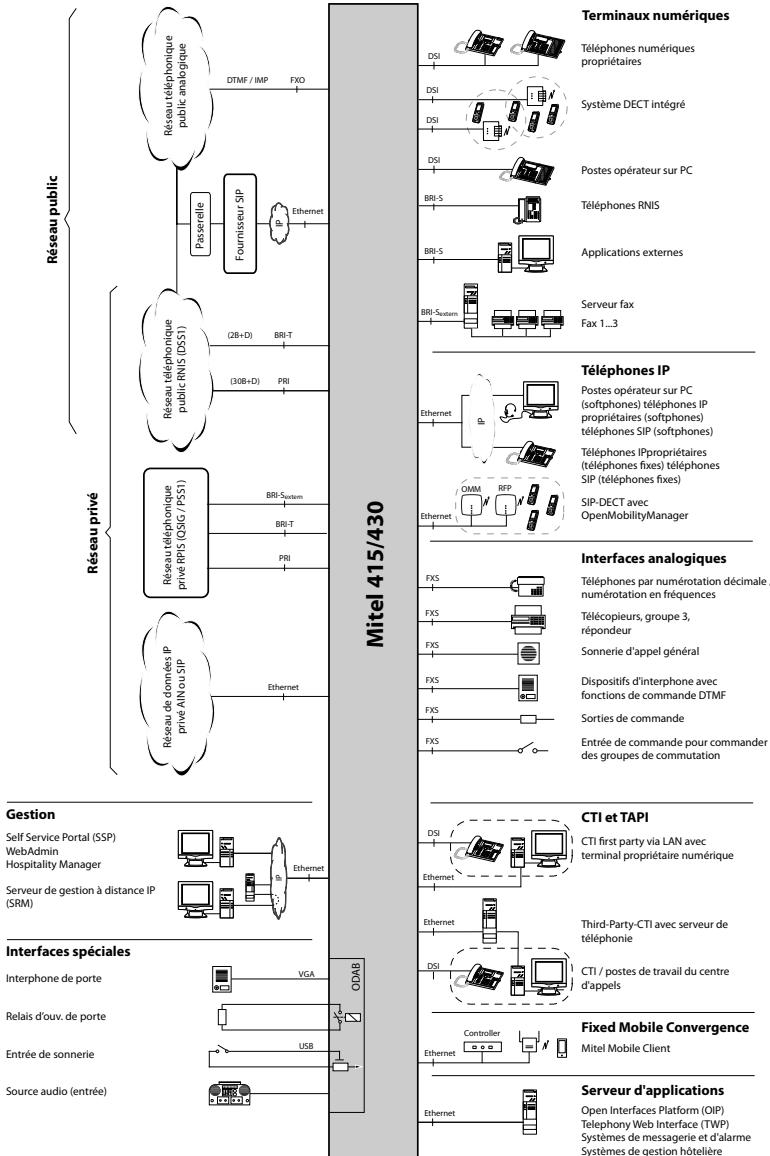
Réseau public

Réseau téléphonique public analogique

DTMF / IMP

FXO

Passerelle

Fournisseur SIP

IP

Ethernet

Réseau privé

Réseau téléphonique public RNIS (DSS1)

(2B+D)

BRI-T

(30B+D)

PRI

Réseau téléphonique privé RPIS (QSIG / PSS1)

BRI-S$_{extern}$

BRI-T

PRI

Réseau de données IP privé AIN ou SIP

Ethernet

Mitel 415/430

Terminaux numériques

DSI

Téléphones numériques propriétaires

DSI

DSI

Système DECT intégré

DSI

Postes opérateur sur PC

BRI-S

Téléphones RNIS

BRI-S

Applications externes

BRI-S$_{extern}$

Serveur fax

Fax 1...3

Téléphones IP

Ethernet

IP

Postes opérateur sur PC (softphones) téléphones IP propriétaires (softphones) téléphones SIP (softphones)

Téléphones IPpropriétaires (téléphones fixes) téléphones SIP (téléphones fixes)

OMM

RFP

Ethernet

SIP-DECT avec OpenMobilityManager

Interfaces analogiques

FXS

Téléphones par numérotation décimale / numérotation en fréquences

FXS

Télécopieurs, groupe 3, répondeur

FXS

Sonnerie d'appel général

FXS

Dispositifs d'interphone avec fonctions de commande DTMF

FXS

Sorties de commande

FXS

Entrée de commande pour commander des groupes de commutation

Gestion

Self Service Portal (SSP)
WebAdmin
Hospitality Manager

Serveur de gestion à distance IP (SRM)

IP

Ethernet

Interfaces spéciales

Interphone de porte

VGA

ODAB

Relais d'ouv. de porte

Entrée de sonnerie

USB

Source audio (entrée)

CTI et TAPI

DSI

CTI first party via LAN avec terminal propriétaire numérique

Ethernet

Ethernet

Third-Party-CTI avec serveur de téléphonie

DSI

CTI / postes de travail du centre d'appels

Fixed Mobile Convergence

Controller

Ethernet

Mitel Mobile Client

Serveur d'applications

Ethernet

Open Interfaces Platform (OIP)
Telephony Web Interface (TWP)
Systèmes de messagerie et d'alarme
Systèmes de gestion hôtelière